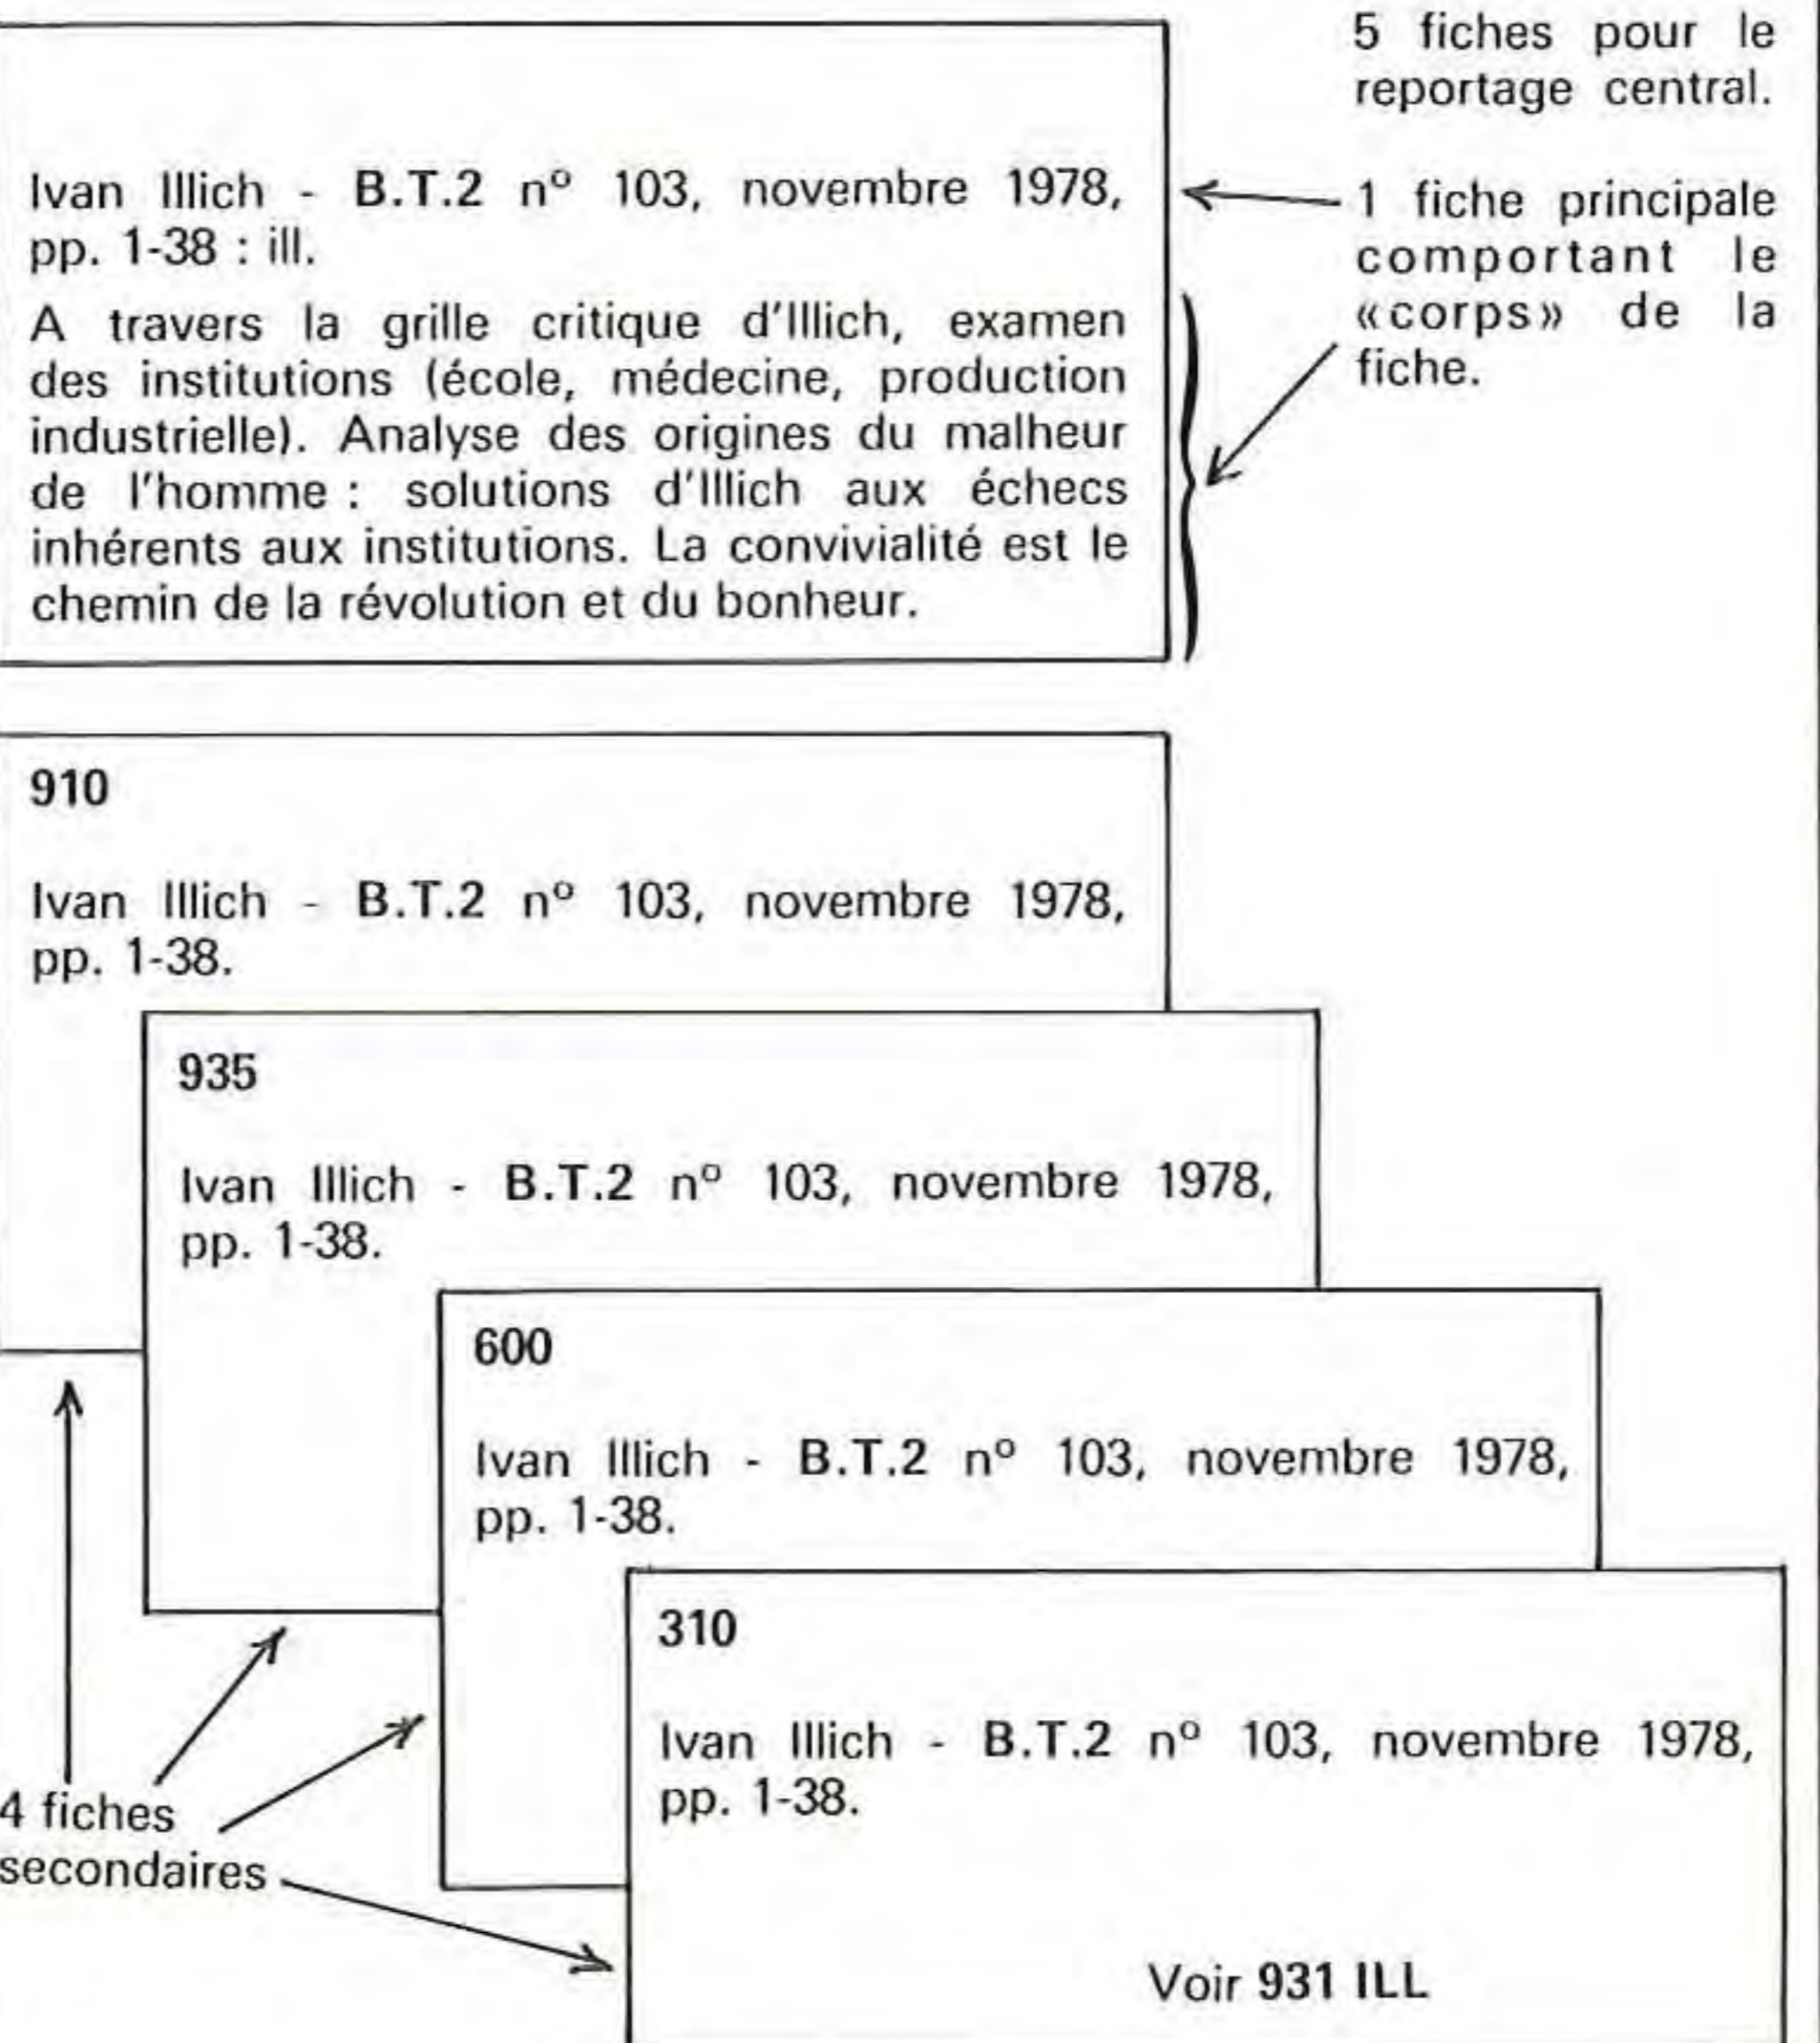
5 fiches pour le reportage central.

Ivan Illich - B.T.2 n° 103, novembre 1978, pp. 1-38 : ill.

A travers la grille critique d'Illich, examen des institutions (école, médecine, production industrielle). Analyse des origines du malheur de l'homme : solutions d'Illich aux échecs inhérents aux institutions. La convivialité est le chemin de la révolution et du bonheur.

1 fiche principale comportant le «corps» de la fiche.

910

Ivan Illich - B.T.2 n° 103, novembre 1978, pp. 1-38.

935

Ivan Illich - B.T.2 n° 103, novembre 1978, pp. 1-38.

600

Ivan Illich - B.T.2 n° 103, novembre 1978, pp. 1-38.

310

Ivan Illich - B.T.2 n° 103, novembre 1978, pp. 1-38.

Voir 931 ILL

4 fiches secondaires